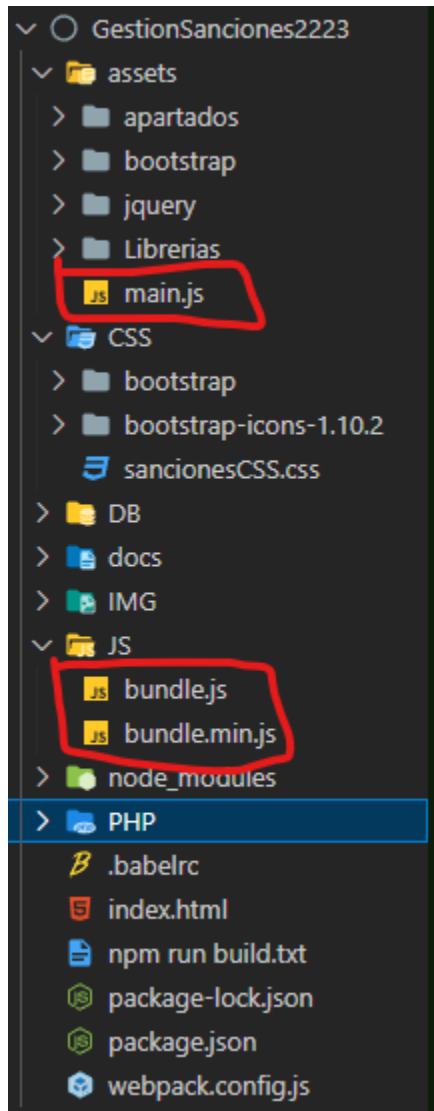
GestionSanciones2223
assets
apartados
bootstrap
jquery
Librerias
JS main.js
CSS
bootstrap
bootstrap-icons-1.10.2
sancionesCSS.css
DB
docs
IMG
JS
JS bundle.js
JS bundle.min.js
node_modules
PHP
.babelrc
index.html
npm run build.txt
package-lock.json
package.json
webpack.config.js